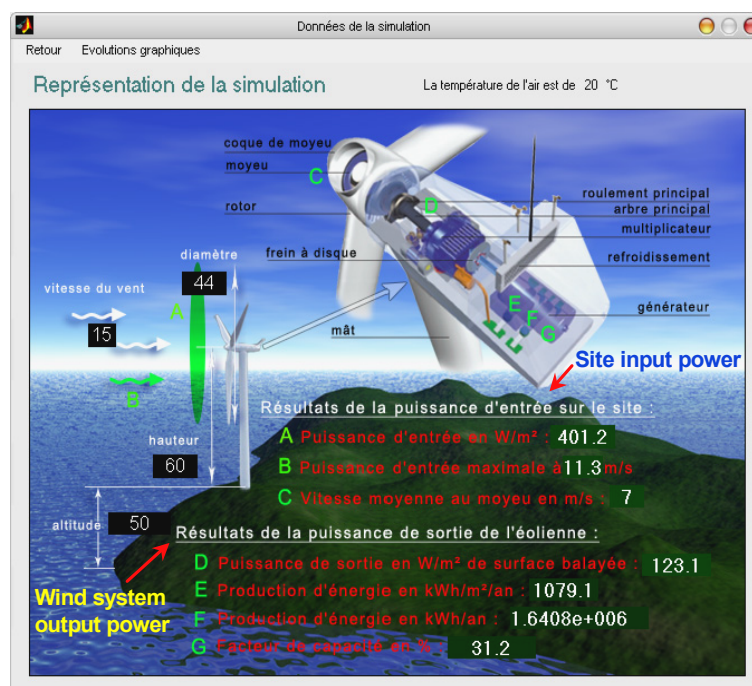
Données de la simulation

Retour Evolutions graphiques

Représentation de la simulation

La température de l'air est de 20 °C

coque de moyeu

moyeu

C

rotor

D

roulement principal

arbre principal

multiplicateur

frein à disque

refroidissement

diamètre

44

vitesse du vent

15

A

E

F

G

générateur

mât

B

Site input power

Résultats de la puissance d'entrée sur le site :

hauteur

60

A Puissance d'entrée en W/m² : 401.2

B Puissance d'entrée maximale à 11.3 m/s

C Vitesse moyenne au moyeu en m/s : 7

altitude 50

Résultats de la puissance de sortie de l'éolienne :

D Puissance de sortie en W/m² de surface balayée : 123.1

E Production d'énergie en kWh/m²/an : 1079.1

F Production d'énergie en kWh/an : 1.6408e+006

G Facteur de capacité en % : 31.2

Wind system output power